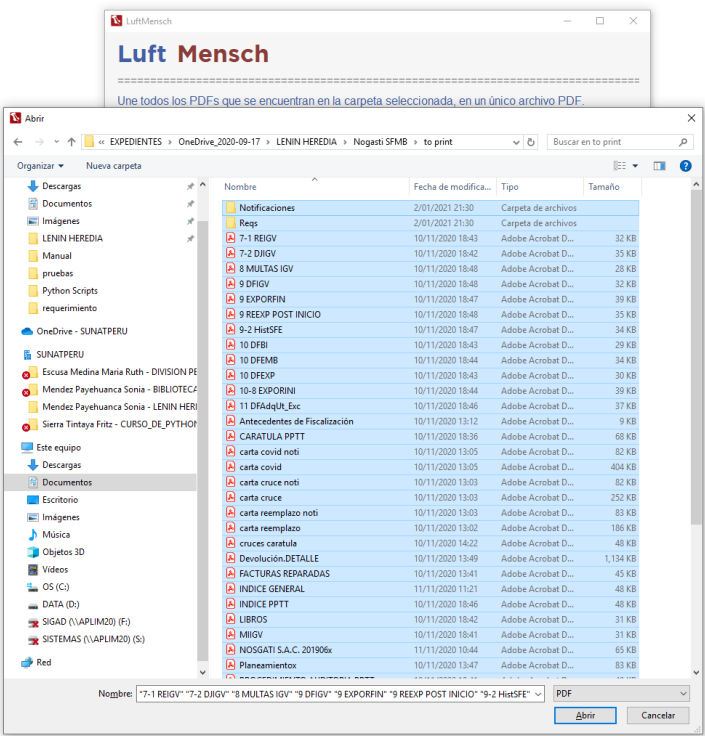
LuftMensch

Luft Mensch

========================================

Une todos los PDFs que se encuentran en la carpeta seleccionada, en un único archivo PDF.

Abrir

« EXPEDIENTES › OneDrive_2020-09-17 › LENIN HEREDIA › Nogasti SFMB › to print

Buscar en to print

Organizar ▾ Nueva carpeta

Descargas
Documentos
Imágenes
LENIN HEREDIA
Manual
pruebas
Python Scripts
requerimiento
OneDrive - SUNATPERU
SUNATPERU
Escusa Medina Maria Ruth - DIVISION PE
Mendez Payehuanca Sonia - BIBLIOTECA
Mendez Payehuanca Sonia - LENIN HERE
Sierra Tintaya Fritz - CURSO_DE_PYTHON
Este equipo
Descargas
Documentos
Escritorio
Imágenes
Música
Objetos 3D
Vídeos
OS (C:)
DATA (D:)
SIGAD (\\APLIM20) (F:)
SISTEMAS (\\APLIM20) (S:)
Red

| Nombre | Fecha de modifica... | Tipo | Tamaño |
|---|---|---|---|
| Notificaciones | 2/01/2021 21:30 | Carpeta de archivos | |
| Reqs | 2/01/2021 21:30 | Carpeta de archivos | |
| 7-1 REIGV | 10/11/2020 18:43 | Adobe Acrobat D... | 32 KB |
| 7-2 DJIGV | 10/11/2020 18:42 | Adobe Acrobat D... | 35 KB |
| 8 MULTAS IGV | 10/11/2020 18:48 | Adobe Acrobat D... | 28 KB |
| 9 DFIGV | 10/11/2020 18:48 | Adobe Acrobat D... | 32 KB |
| 9 EXPORFIN | 10/11/2020 18:47 | Adobe Acrobat D... | 39 KB |
| 9 REEXP POST INICIO | 10/11/2020 18:48 | Adobe Acrobat D... | 35 KB |
| 9-2 HistSFE | 10/11/2020 18:47 | Adobe Acrobat D... | 34 KB |
| 10 DFBI | 10/11/2020 18:43 | Adobe Acrobat D... | 29 KB |
| 10 DFEMB | 10/11/2020 18:44 | Adobe Acrobat D... | 34 KB |
| 10 DFEXP | 10/11/2020 18:43 | Adobe Acrobat D... | 30 KB |
| 10-8 EXPORINI | 10/11/2020 18:44 | Adobe Acrobat D... | 39 KB |
| 11 DFAdqUt_Exc | 10/11/2020 18:46 | Adobe Acrobat D... | 37 KB |
| Antecedentes de Fiscalización | 10/11/2020 13:12 | Adobe Acrobat D... | 9 KB |
| CARATULA PPTT | 10/11/2020 18:36 | Adobe Acrobat D... | 68 KB |
| carta covid noti | 10/11/2020 13:05 | Adobe Acrobat D... | 82 KB |
| carta covid | 10/11/2020 13:05 | Adobe Acrobat D... | 404 KB |
| carta cruce noti | 10/11/2020 13:03 | Adobe Acrobat D... | 82 KB |
| carta cruce | 10/11/2020 13:03 | Adobe Acrobat D... | 252 KB |
| carta reemplazo noti | 10/11/2020 13:03 | Adobe Acrobat D... | 83 KB |
| carta reemplazo | 10/11/2020 13:02 | Adobe Acrobat D... | 186 KB |
| cruces caratula | 10/11/2020 14:22 | Adobe Acrobat D... | 48 KB |
| Devolución.DETALLE | 10/11/2020 13:49 | Adobe Acrobat D... | 1,134 KB |
| FACTURAS REPARADAS | 10/11/2020 13:41 | Adobe Acrobat D... | 45 KB |
| INDICE GENERAL | 11/11/2020 11:21 | Adobe Acrobat D... | 48 KB |
| INDICE PPTT | 10/11/2020 18:46 | Adobe Acrobat D... | 48 KB |
| LIBROS | 10/11/2020 18:42 | Adobe Acrobat D... | 31 KB |
| MIIGV | 10/11/2020 18:41 | Adobe Acrobat D... | 31 KB |
| NOSGATI S.A.C. 201906x | 11/11/2020 10:44 | Adobe Acrobat D... | 65 KB |
| Planeamientox | 10/11/2020 13:47 | Adobe Acrobat D... | 83 KB |

Nombre: "7-1 REIGV" "7-2 DJIGV" "8 MULTAS IGV" "9 DFIGV" "9 EXPORFIN" "9 REEXP POST INICIO" "9-2 HistSFE"

PDF

Abrir

Cancelar